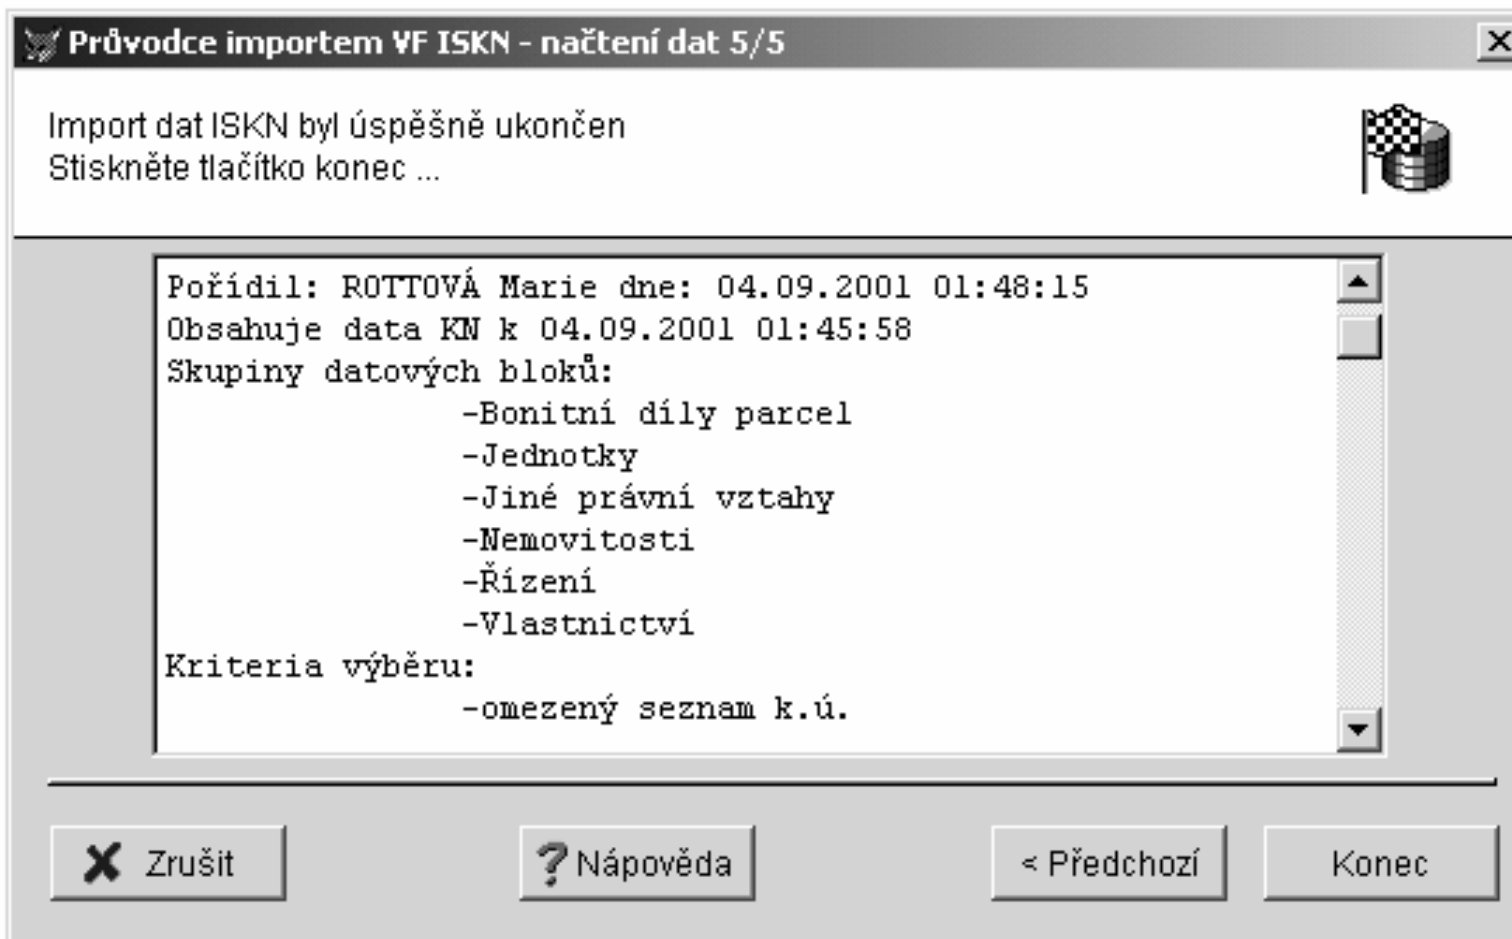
Průvodce importem VF ISKN - načtení dat 5/5

Import dat ISKN byl úspěšně ukončen
Stiskněte tlačítko konec ...

Pořídil: ROTTOVÁ Marie dne: 04.09.2001 01:48:15
Obsahuje data KN k 04.09.2001 01:45:58
Skupiny datových bloků:
-Bonitní díly parcel
-Jednotky
-Jiné právní vztahy
-Nemovitosti
-Řízení
-Vlastnictví
Kriteria výběru:
-omezený seznam k.ú.

Zrušit

Nápověda

< Předchozí

Konec